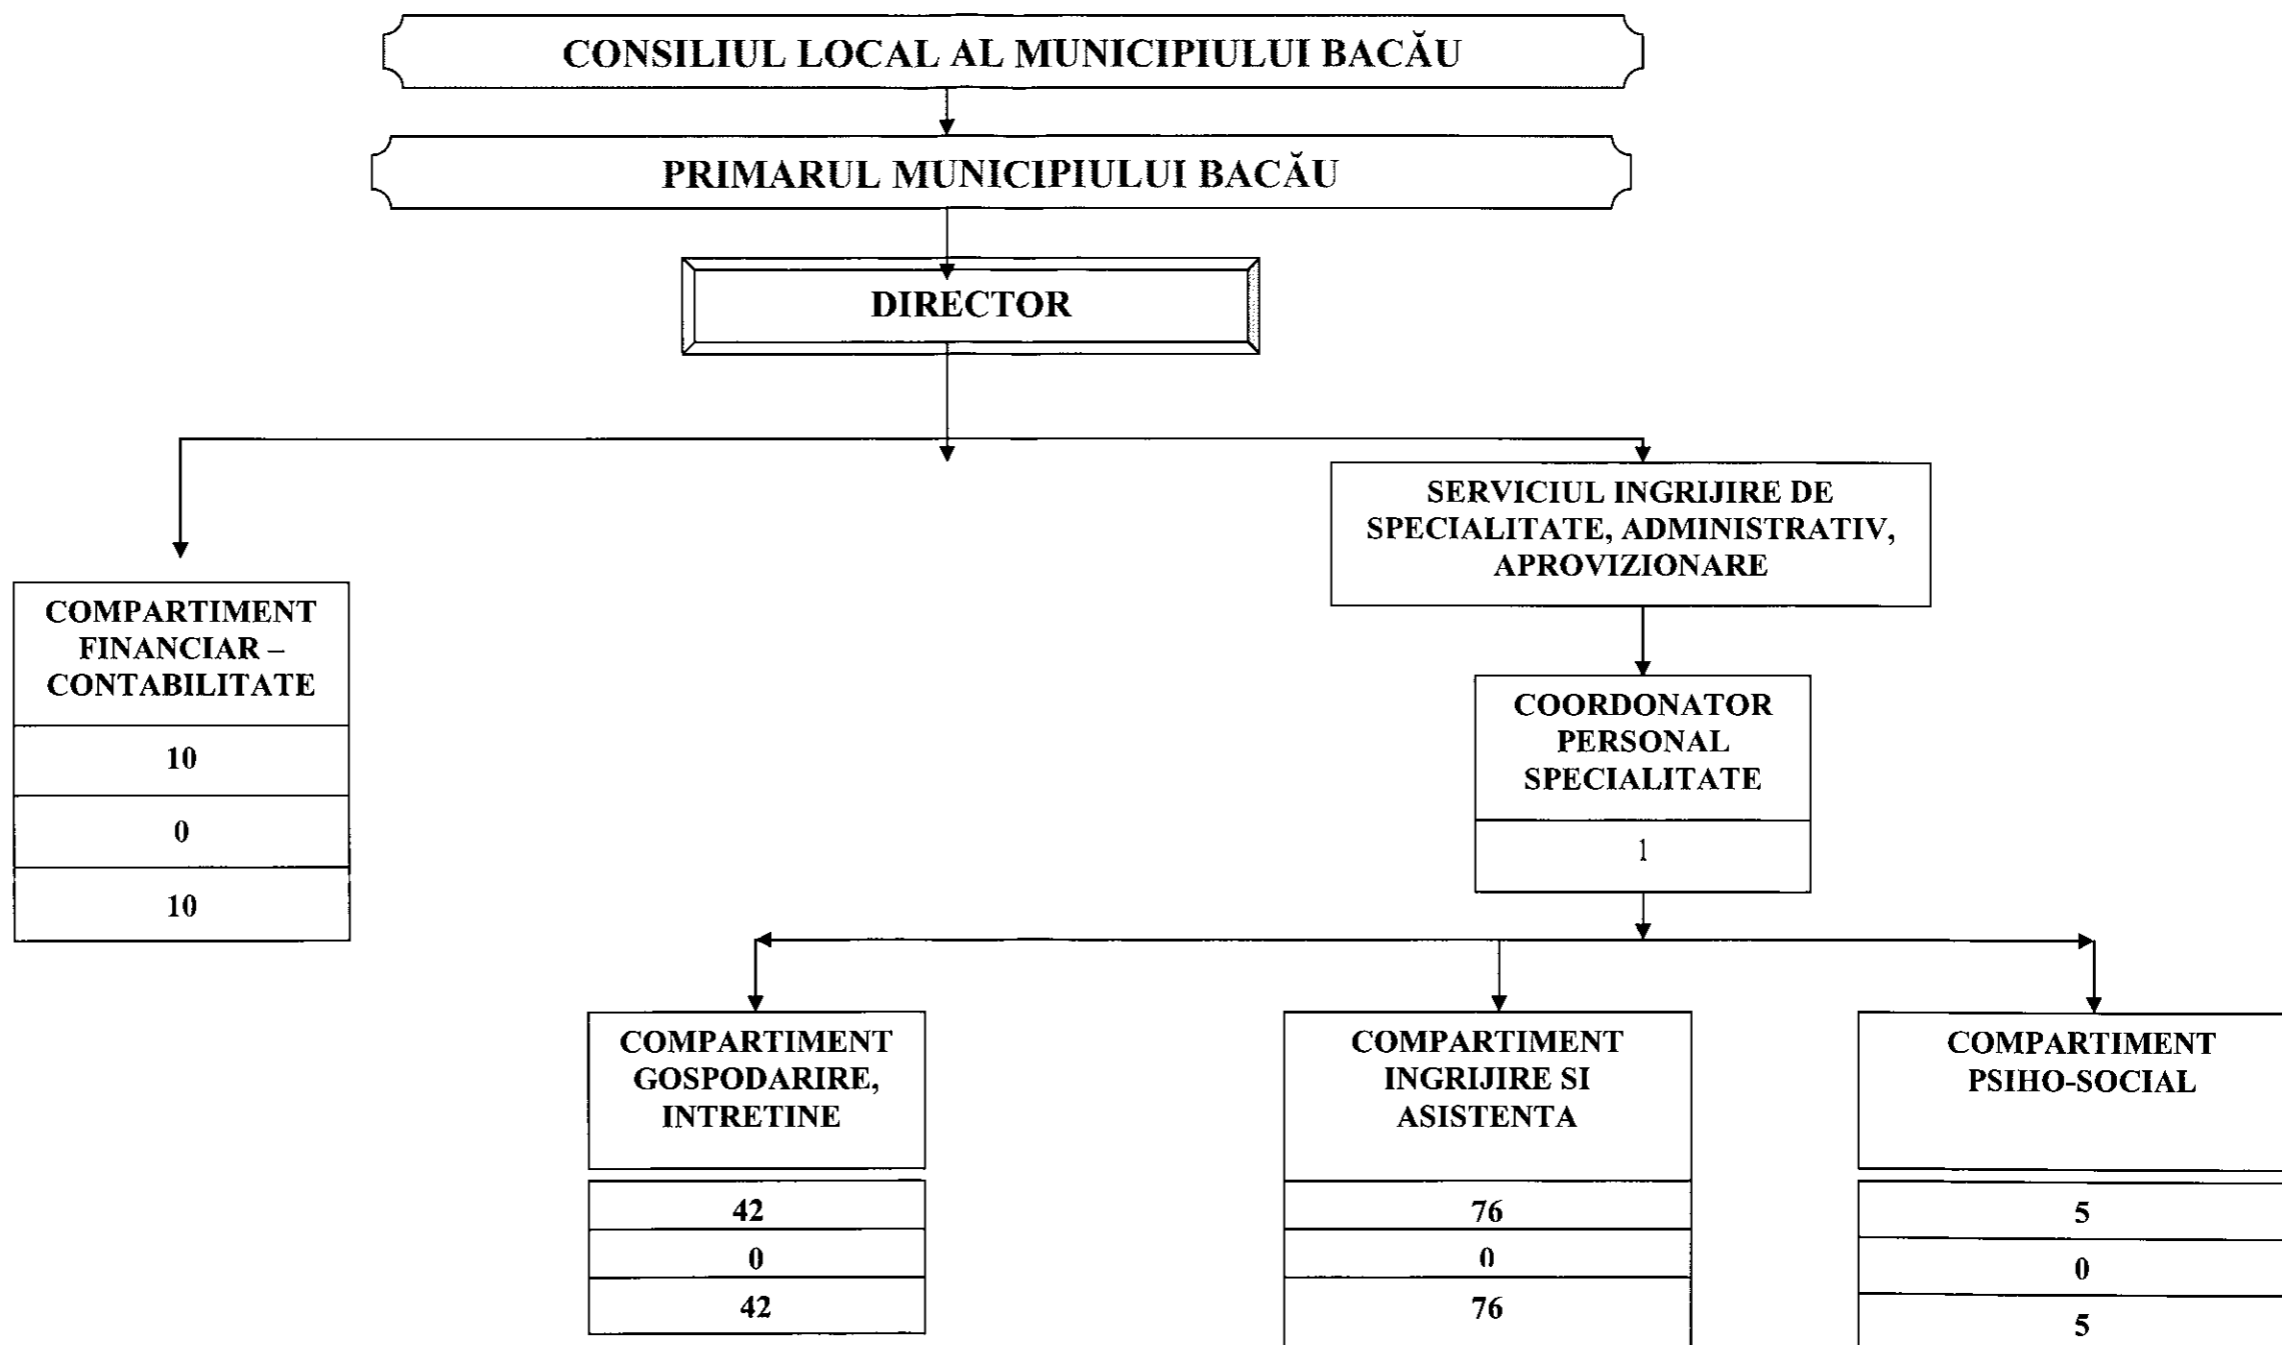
CONSILIUL LOCAL AL MUNICIPIULUI BACĂU

PRIMARUL MUNICIPIULUI BACĂU

DIRECTOR

COMPARTIMENT FINANCIAR – CONTABILITATE

10

0

10

SERVICIUL INGRIJIRE DE SPECIALITATE, ADMINISTRATIV, APROVIZIONARE

COORDONATOR PERSONAL SPECIALITATE

1

COMPARTIMENT GOSPODARIRE, INTRETINE

42

0

42

COMPARTIMENT INGRIJIRE SI ASISTENTA

76

0

76

COMPARTIMENT PSIHO-SOCIAL

5

0

5